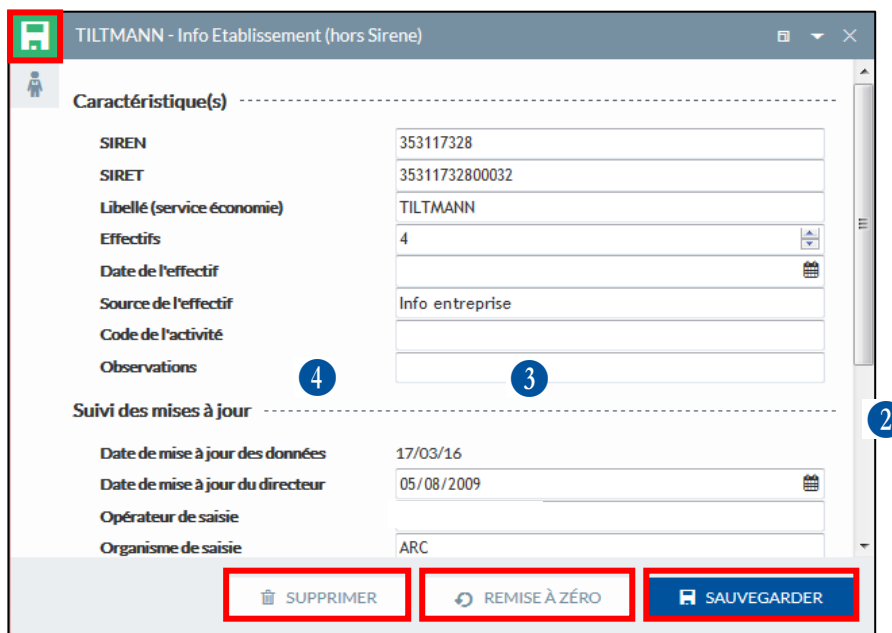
TILTMANN - Info Etablissement (hors Sirene)

Caractéristique(s)

SIREN 353117328
SIRET 35311732800032
Libellé (service économie) TILTMANN
Effectifs 4
Date de l'effectif
Source de l'effectif Info entreprise
Code de l'activité
Observations

4 3

Suivi des mises à jour

2

Date de mise à jour des données 17/03/16
Date de mise à jour du directeur 05/08/2009
Opérateur de saisie
Organisme de saisie ARC

SUPPRIMER
REMISE À ZÉRO
SAUVEGARDER